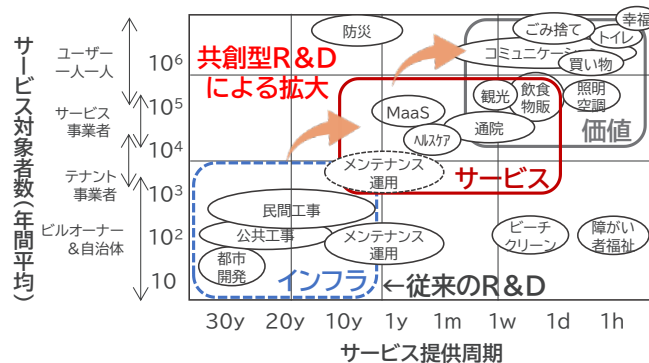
サービス対象者数(年間平均)

ユーザー一人一人
サービス事業者
テナント事業者
ビルオーナー&自治体

$10^6$
$10^5$
$10^4$
$10^3$
$10^2$
10

共創型R&Dによる拡大

防災
ごみ捨て
幸福
トイレ
コミュニケーション
買い物
観光
飲食物販
照明空調
価値
MaaS
ヘルスケア
通院
メンテナンス運用
サービス
民間工事
公共工事
都市開発
メンテナンス運用
インフラ
←従来のR&D
ビーチクリーン
障がい者福祉

30y 20y 10y 1y 1m 1w 1d 1h
サービス提供周期